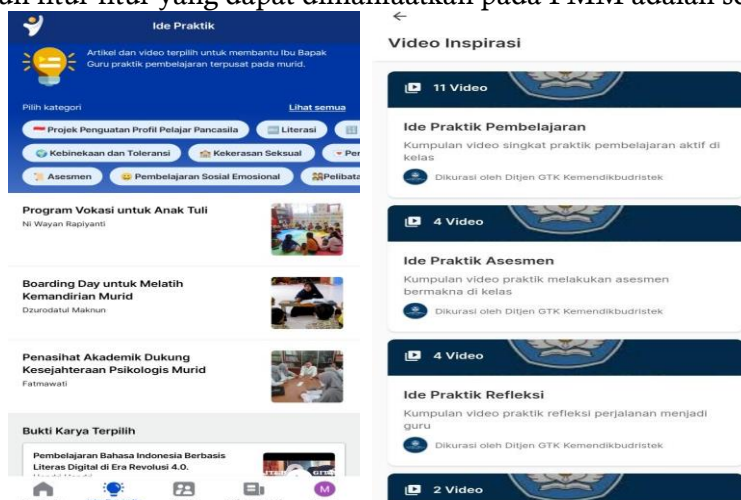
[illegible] fitur-fitur yang dapat dimanfaatkan pada PMM adalah se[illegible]

Ide Praktik

Artikel dan video terpilih untuk membantu Ibu Bapak Guru praktik pembelajaran terpusat pada murid.

Pilih kategori

Lihat semua

Projek Penguatan Profil Pelajar Pancasila

Literasi

Kebinekaan dan Toleransi

Kekerasan Seksual

Per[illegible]

Asesmen

Pembelajaran Sosial Emosional

Pelibat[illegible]

Program Vokasi untuk Anak Tuli

Ni Wayan Rapiyanti

Boarding Day untuk Melatih Kemandirian Murid

Dzurodatul Maknun

Penasihat Akademik Dukung Kesejahteraan Psikologis Murid

Fatmawati

Bukti Karya Terpilih

Pembelajaran Bahasa Indonesia Berbasis Literas Digital di Era Revolusi 4.0.

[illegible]

M

←

Video Inspirasi

11 Video

Ide Praktik Pembelajaran

Kumpulan video singkat praktik pembelajaran aktif di kelas

Dikurasi oleh Ditjen GTK Kemendikbudristek

4 Video

Ide Praktik Asesmen

Kumpulan video praktik melakukan asesmen bermakna di kelas

Dikurasi oleh Ditjen GTK Kemendikbudristek

4 Video

Ide Praktik Refleksi

Kumpulan video praktik refleksi perjalanan menjadi guru

Dikurasi oleh Ditjen GTK Kemendikbudristek

2 Video